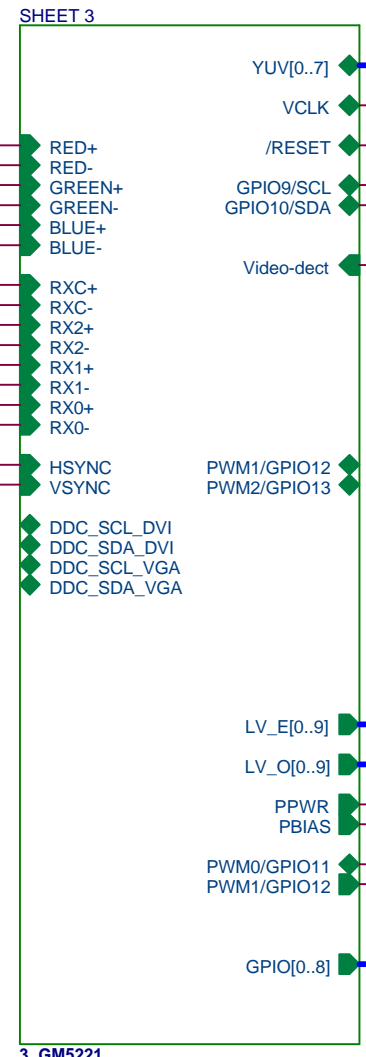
SHEET 3

YUV[0..7]
VCLK
/RESET
GPIO9/SCL
GPIO10/SDA
Video-dect

RED+
RED-
GREEN+
GREEN-
BLUE+
BLUE-

RXC+
RXC-
RX2+
RX2-
RX1+
RX1-
RX0+
RX0-

HSYNC
VSYNC

PWM1/GPIO12
PWM2/GPIO13

DDC_SCL_DVI
DDC_SDA_DVI
DDC_SCL_VGA
DDC_SDA_VGA

LV_E[0..9]
LV_O[0..9]
PPWR
PBIAS
PWM0/GPIO11
PWM1/GPIO12

GPIO[0..8]

3_GM5221